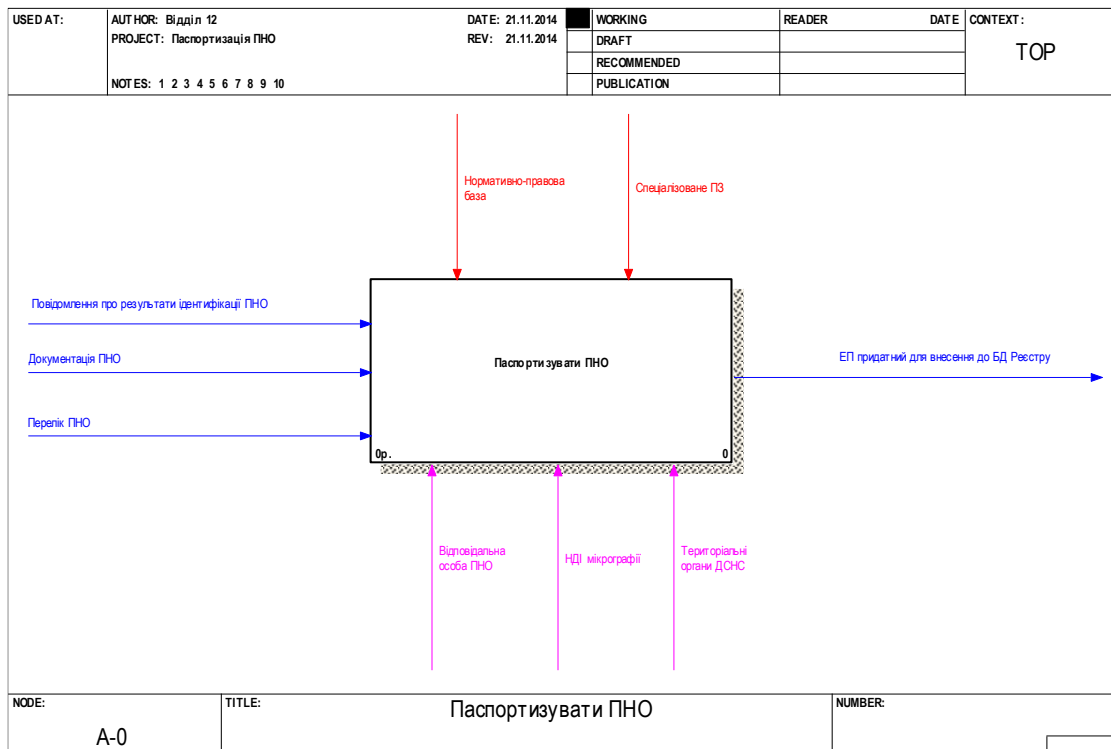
USED AT: | AUTHOR: Відділ 12 | DATE: 21.11.2014 | WORKING | READER | DATE | CONTEXT:
PROJECT: Паспортизація ПНО | REV: 21.11.2014 | DRAFT
RECOMMENDED | TOP
NOTES: 1 2 3 4 5 6 7 8 9 10 | PUBLICATION

Нормативно-правова база

Спеціалізоване ПЗ

Повідомлення про результати ідентифікації ПНО

Документація ПНО

Перелік ПНО

Паспортизувати ПНО

ЕП придатний для внесення до БД Реєстру

0р.

0

Відповідальна особа ПНО

НДІ мікрографії

Територіальні органи ДСНС

NODE: A-0 | TITLE: Паспортизувати ПНО | NUMBER: